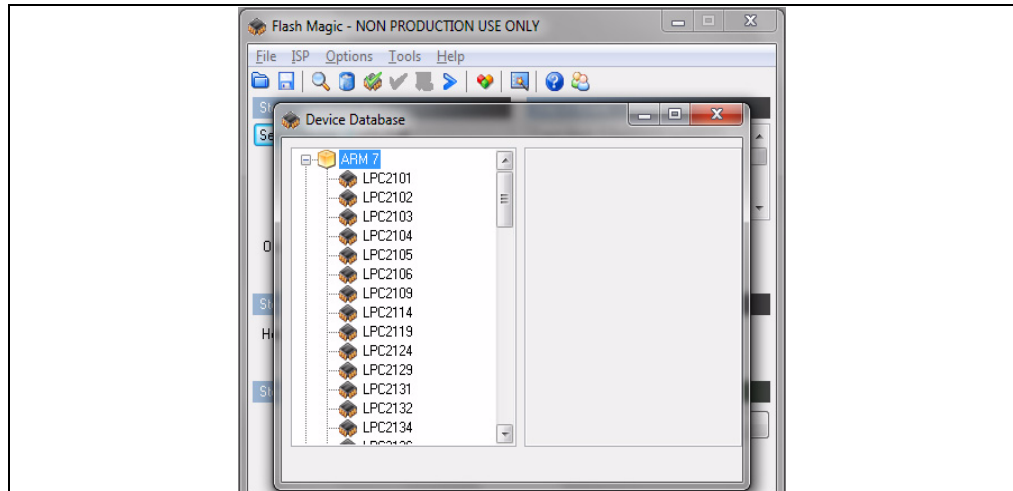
Flash Magic - NON PRODUCTION USE ONLY

File ISP Options Tools Help

Device Database

ARM 7
LPC2101
LPC2102
LPC2103
LPC2104
LPC2105
LPC2106
LPC2109
LPC2114
LPC2119
LPC2124
LPC2129
LPC2131
LPC2132
LPC2134
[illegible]